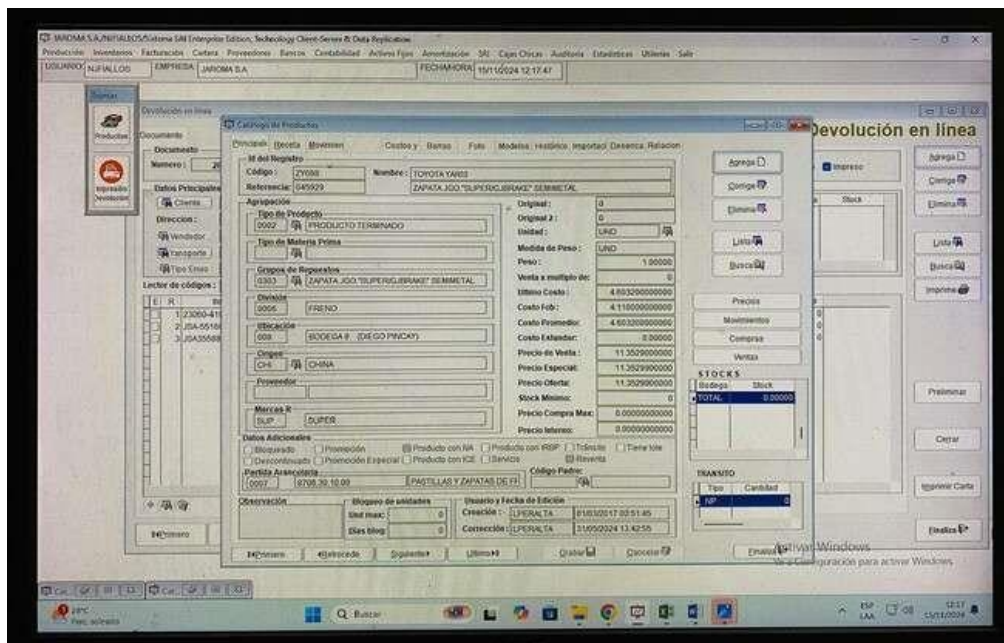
JAROMA S.A/NJFIALLOS/Eclipse SAI Enterprise Edition, Technology Client-Server & Data Replication

Producción Inventarios Facturación Cartera Proveedores Bancos Contabilidad Activos Fijos Amortización SRI Cajas Chicas Auditoria Estadísticas Utilerías Salir

USUARIO NJFIALLOS EMPRESA JAROMA S.A FECHA/HORA 15/11/2024 12:17:47

Productos

Impresión Devolución

Devolución en línea

Documento

Numero: 26

Datos Principales

Clientes

Direccion:

Vendedor

Transporte

Tipo Envío

Lector de códigos:

1 23060-41

2 JSA-5518

3 JSA3558

Primero

Devolución en línea

Impreso

Stock

Agrega

Corrige

Elimina

Lista

Busca

Imprime

Preliminar

Cerrar

Imprimir Carta

Finaliza

Catálogo de Productos

Principal Receta Movimien Costos y Barras Foto Modelos Histórico Importaci Deseñca Relacion

Id del Registro

Código: ZY090 Nombre: TOYOTA YARIS

Referencia: 045929 ZAPATA JGO."SUPERIGBRAKE" SEMIMETAL

Agrupación

Tipo de Producto

0002 PRODUCTO TERMINADO

Tipo de Materia Prima

Grupos de Repuestos

0303 ZAPATA JGO."SUPERIGBRAKE" SEMIMETAL

División

0006 FRENO

Ubicación

009 BODEGA 8 (DIEGO PINCAY)

Origen

CHI CHINA

Proveedor

Marcas-R

SUP SUPER

Original: 0

Original 2: 0

Unidad: UND

Medida de Peso: UND

Peso: 1.00000

Venta a multiplo de: 0

Ultimo Costo: 4.603200000000

Costo Fob: 4.110000000000

Costo Promedio: 4.603200000000

Costo Estandar: 0.00000

Precio de Venta: 11.3529000000

Precio Especial: 11.3529000000

Precio Oferta: 11.3529000000

Stock Minimo: 0

Precio Compra Max: 0.0000000000

Precio Interno: 0.0000000000

Datos Adicionales

Bloqueado Promoción Producto con IVA Producto con IRBP Tránsito Tiene lote

Descontinuado Promoción Especial Producto con ICE Servicio Reventa

Partida Arancelaria

0007 8708.30.10.00 PASTILLAS Y ZAPATAS DE FR

Código Padre:

Observación

Bloqueo de unidades

Unit max: 0

Dias blog: 0

Usuario y Fecha de Edición

Creación: LPERALTA 01/03/2017 03:51:45

Corrección: LPERALTA 31/05/2024 13:42:55

Primero Retrocede Siguiente Ultimo Grabar Cancelar Finaliza

Agrega

Corrige

Elimina

Lista

Busca

Precios

Movimientos

Compras

Ventas

STOCKS

Bodega Stock

TOTAL 0.00000

TRANSITO

Tipo Cantidad

NP 0

Activar Windows

Ve a Configuración para activar Windows.

29°C Parc. soleado

Buscar

ESP LAA 12:17 15/11/2024